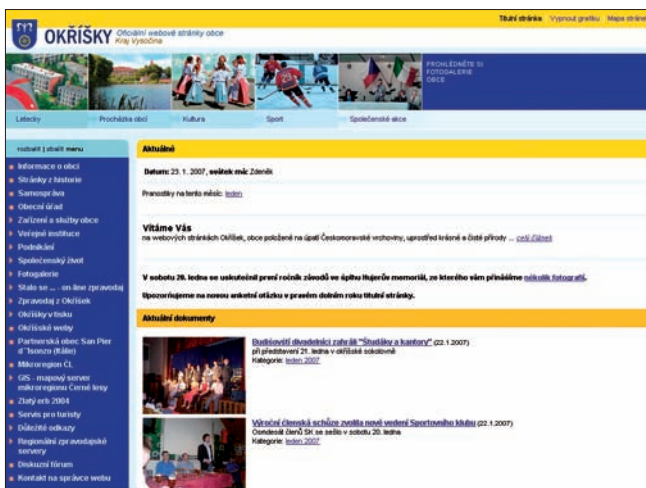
Titulní stránka Vypnout grafiku Mapa stránek

OKŘÍŠKY Oficiální webové stránky obce Kraj Vysočina

PROHLÉDNĚTE SI FOTOGALERIE OBCE

Letecky Procházka obcí Kultura Sport Společenské akce

rozbalit | sbalit menu

Informace o obci
Stránky z historie
Samospráva
Obecní úřad
Zařízení a služby obce
Veřejné instituce
Podnikání
Společenský život
Fotogalerie
Stalo se ... on-line zpravodaj
Zpravodaj z Okříšek
Okříšky v tisku
Okříšské weby
Partnerská obec San Pier d'Isonzo (Itálie)
Mikroregion CL
GIS - mapový server mikroregionu Černé lesy
Zlatý erb 2004
Servis pro turisty
Důležité odkazy
Regionální zpravodajské servery
Diskuzní fórum
Kontakt na správce webu

Aktuálně

Datum: 23. 1. 2007, svátek má: Zdeněk

Pranostiky na tento měsíc: leden

Vítáme Vás
na webových stránkách Okříšek, obce položené na úpatí Českomoravské vrchoviny, uprostřed krásné a čisté přírody ... celý článek

V sobotu 20. ledna se uskutečnil první ročník závodů ve šplhu Hujerův memoriál, ze kterého vám přinášíme několik fotografií.

Upozorňujeme na novou anketní otázku v pravém dolním roku titulní stránky.

Aktuální dokumenty

Budišovští divadelníci zahráli "Študáky a kantory" (22.1.2007)
při představení 21. ledna v okříšské sokolovně
Kategorie: leden 2007

Výroční členská schůze zvolila nové vedení Sportovního klubu (22.1.2007)
Osmdesát členů SK se sešlo v sobotu 20. ledna
Kategorie: leden 2007